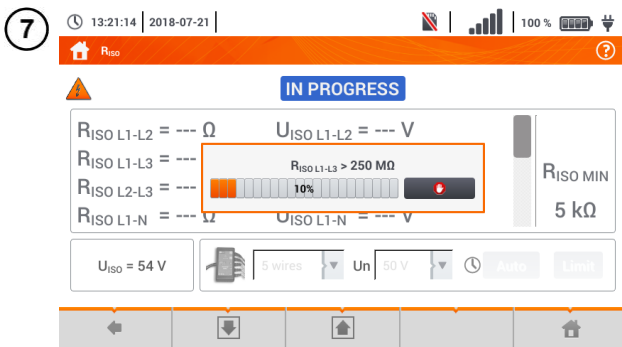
7

13:21:14 | 2018-07-21 |

100 %

$R_{ISO}$

?

IN PROGRESS

$R_{ISO\ L1-L2}$ = --- Ω $U_{ISO\ L1-L2}$ = --- V

$R_{ISO\ L1-L3}$ = ---

$R_{ISO\ L2-L3}$ = ---

$R_{ISO\ L1-N}$ = --- Ω $U_{ISO\ L1-N}$ = --- V

$R_{ISO\ L1-L3}$ > 250 MΩ

10%

$R_{ISO\ MIN}$

5 kΩ

$U_{ISO}$ = 54 V

5 wires

Un 50 V

Auto

Limit